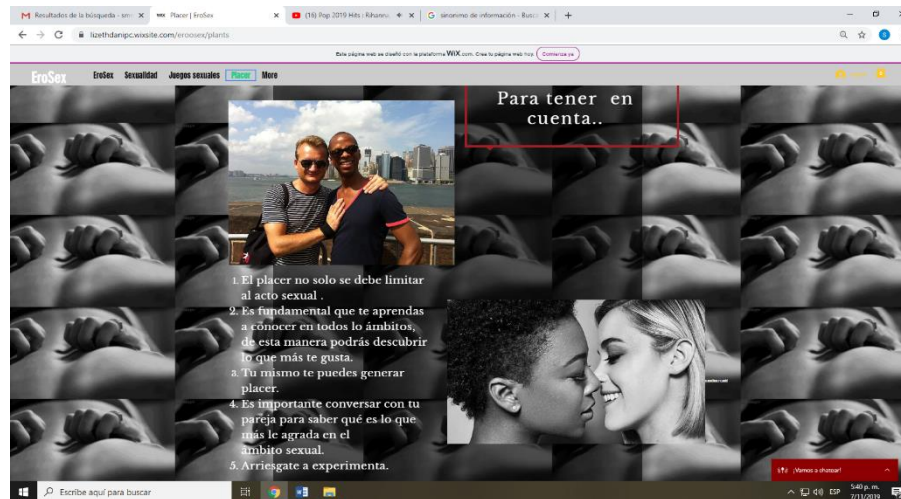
Resultados de la búsqueda - sm × | Placer | EroSex × | (16) Pop 2019 Hits : Rihanna × | G sinonimo de información - Busca × | +

lizethdanipc.wixsite.com/erosex/plants

Esta página web se diseñó con la plataforma WIX.com. Crea tu página web hoy. Comienza ya

EroSex EroSex Sexualidad Juegos sexuales Placer More

Para tener en cuenta..

1. El placer no solo se debe limitar al acto sexual .
2. Es fundamental que te aprendas a conocer en todos lo ámbitos, de esta manera podrás descubrir lo que más te gusta.
3. Tu mismo te puedes generar placer.
4. Es importante conversar con tu pareja para saber qué es lo que más le agrada en el ámbito sexual.
5. Arriesgate a experimenta.

¡Vamos a chatear!

Escribe aquí para buscar

ESP 5:40 p. m. 7/11/2019